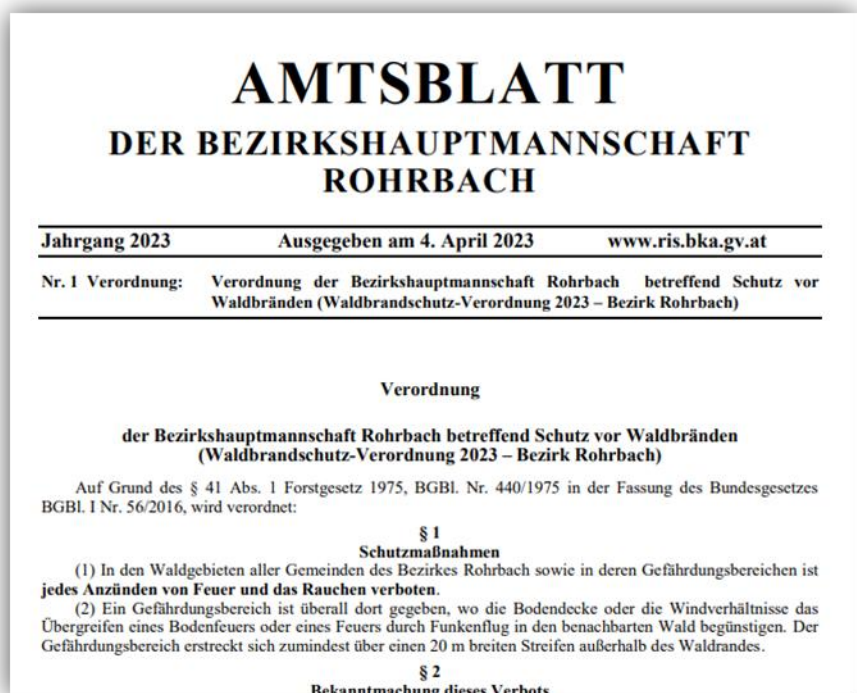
AMTSBLATT
DER BEZIRKSHAUPTMANNSCHAFT ROHRBACH

Jahrgang 2023 Ausgegeben am 4. April 2023 www.ris.bka.gv.at

Nr. 1 Verordnung: Verordnung der Bezirkshauptmannschaft Rohrbach betreffend Schutz vor Waldbränden (Waldbrandschutz-Verordnung 2023 – Bezirk Rohrbach)

Verordnung

der Bezirkshauptmannschaft Rohrbach betreffend Schutz vor Waldbränden (Waldbrandschutz-Verordnung 2023 – Bezirk Rohrbach)

Auf Grund des § 41 Abs. 1 Forstgesetz 1975, BGBl. Nr. 440/1975 in der Fassung des Bundesgesetzes BGBl. I Nr. 56/2016, wird verordnet:

§ 1
Schutzmaßnahmen

(1) In den Waldgebieten aller Gemeinden des Bezirkes Rohrbach sowie in deren Gefährdungsbereichen ist jedes Anzünden von Feuer und das Rauchen verboten.

(2) Ein Gefährdungsbereich ist überall dort gegeben, wo die Bodendecke oder die Windverhältnisse das Übergreifen eines Bodenfeuers oder eines Feuers durch Funkenflug in den benachbarten Wald begünstigen. Der Gefährdungsbereich erstreckt sich zumindest über einen 20 m breiten Streifen außerhalb des Waldrandes.

§ 2
Bekanntmachung dieses Verbots